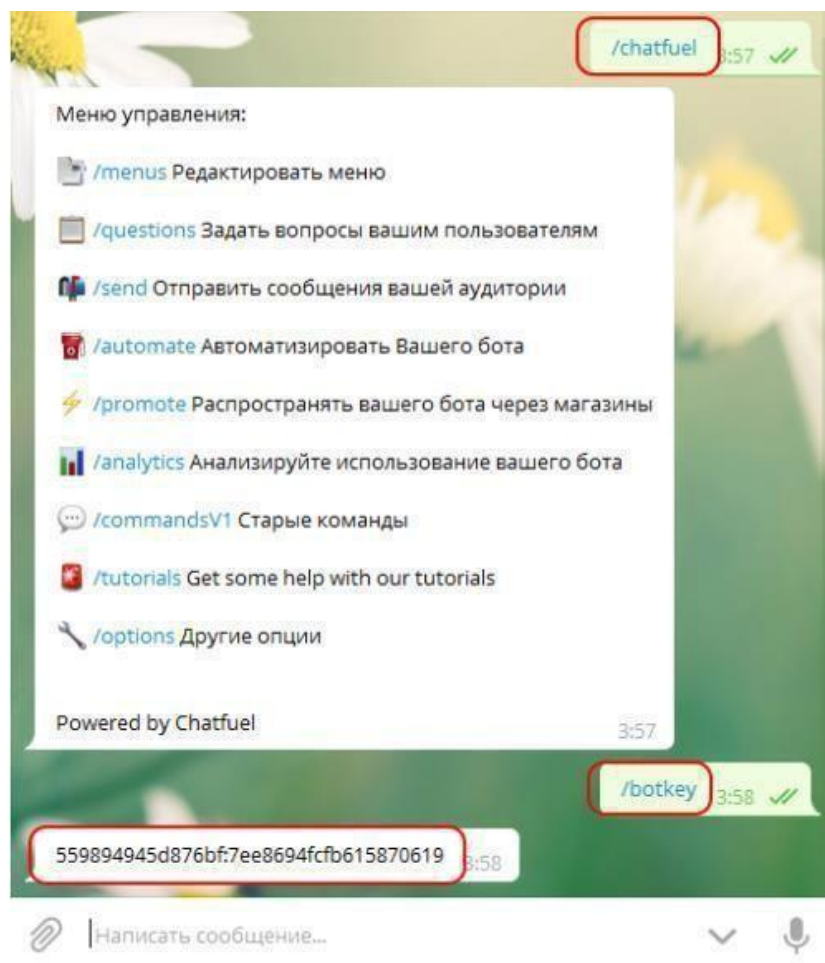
/chatfuel 3:57

Меню управления:

/menus Редактировать меню

/questions Задать вопросы вашим пользователям

/send Отправить сообщения вашей аудитории

/automate Автоматизировать Вашего бота

/promote Распространять вашего бота через магазины

/analytics Анализируйте использование вашего бота

/commandsV1 Старые команды

/tutorials Get some help with our tutorials

/options Другие опции

Powered by Chatfuel 3:57

/botkey 3:58

559894945d876bf:7ee8694fcfb615870619 3:58

Написать сообщение...